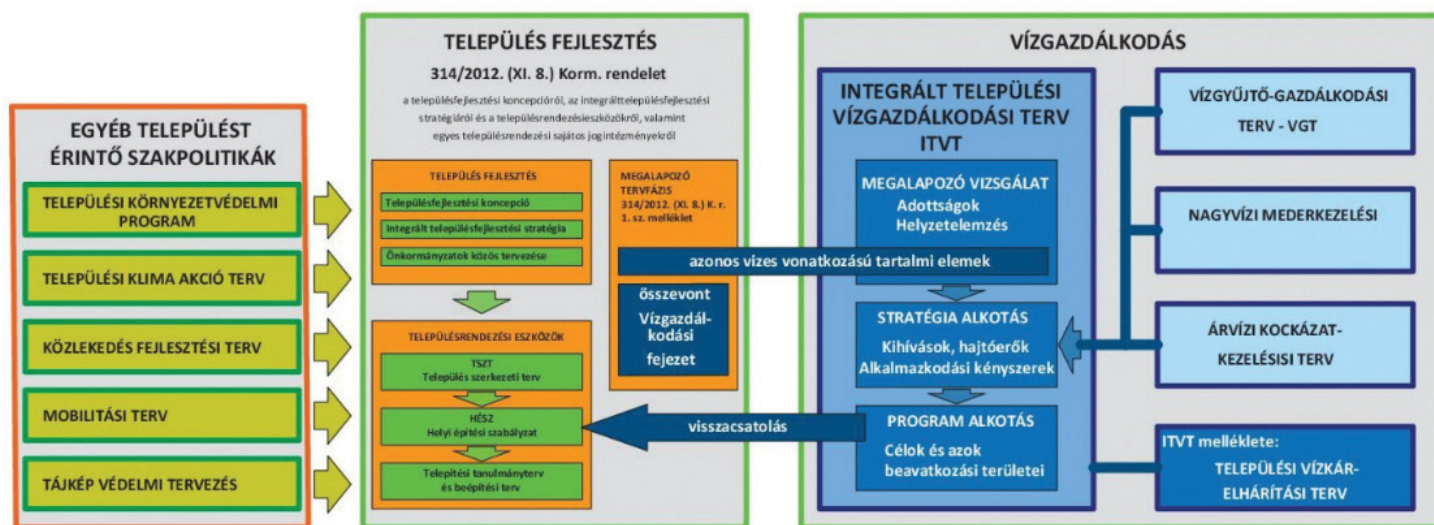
EGYÉB TELEPÜLÉST ÉRINTŐ SZAKPOLITIKÁK

TELEPÜLÉSI KÖRNYEZETVÉDELMI PROGRAM

TELEPÜLÉSI KLIMA AKCIÓ TERV

KÖZLEKEDÉS FEJLESZTÉSI TERV

MOBILITÁSI TERV

TÁJKÉP VÉDELMI TERVEZÉS

TELEPÜLÉS FEJLESZTÉS

314/2012. (XI. 8.) Korm. rendelet

a településfejlesztési koncepcióról, az integrálttelepülésfejlesztési stratégiáról és a településrendezésieszközökről, valamint egyes településrendezési sajátos jogintézményekről

TELEPÜLÉS FEJLESZTÉS

Településfejlesztési koncepció

Integrált településfejlesztési stratégia

Önkormányzatok közös tervezése

MEGALAPOZÓ TERVFÁZIS 314/2012. (XI. 8.) K. r. 1. sz. melléklet

összevont Vízgazdálkodási fejezet

TELEPÜLÉSRENDEZÉSI ESZKÖZÖK

TSZT Település szerkezeti terv

HÉSZ Helyi építési szabályzat

Telepítési tanulmányterv és beépítési terv

VÍZGAZDÁLKODÁS

INTEGRÁLT TELEPÜLÉSI VÍZGAZDÁLKODÁSI TERV ITVT

MEGALAPOZÓ VIZSGÁLAT Adottságok Helyzetelemzés

azonos vizes vonatkozású tartalmi elemek

STRATÉGIA ALKOTÁS Kihívások, hajtóerők Alkalmazkodási kényszerek

PROGRAM ALKOTÁS Célok és azok beavatkozási területei

visszacsatolás

VÍZGYŰJTŐ-GAZDÁLKODÁSI TERV - VGT

NAGYVÍZI MEDERKEZELÉSI

ÁRVÍZI KOCKÁZAT-KEZELÉSISI TERV

ITVT melléklete: TELEPÜLÉSI VÍZKÁR-ELHÁRÍTÁSI TERV